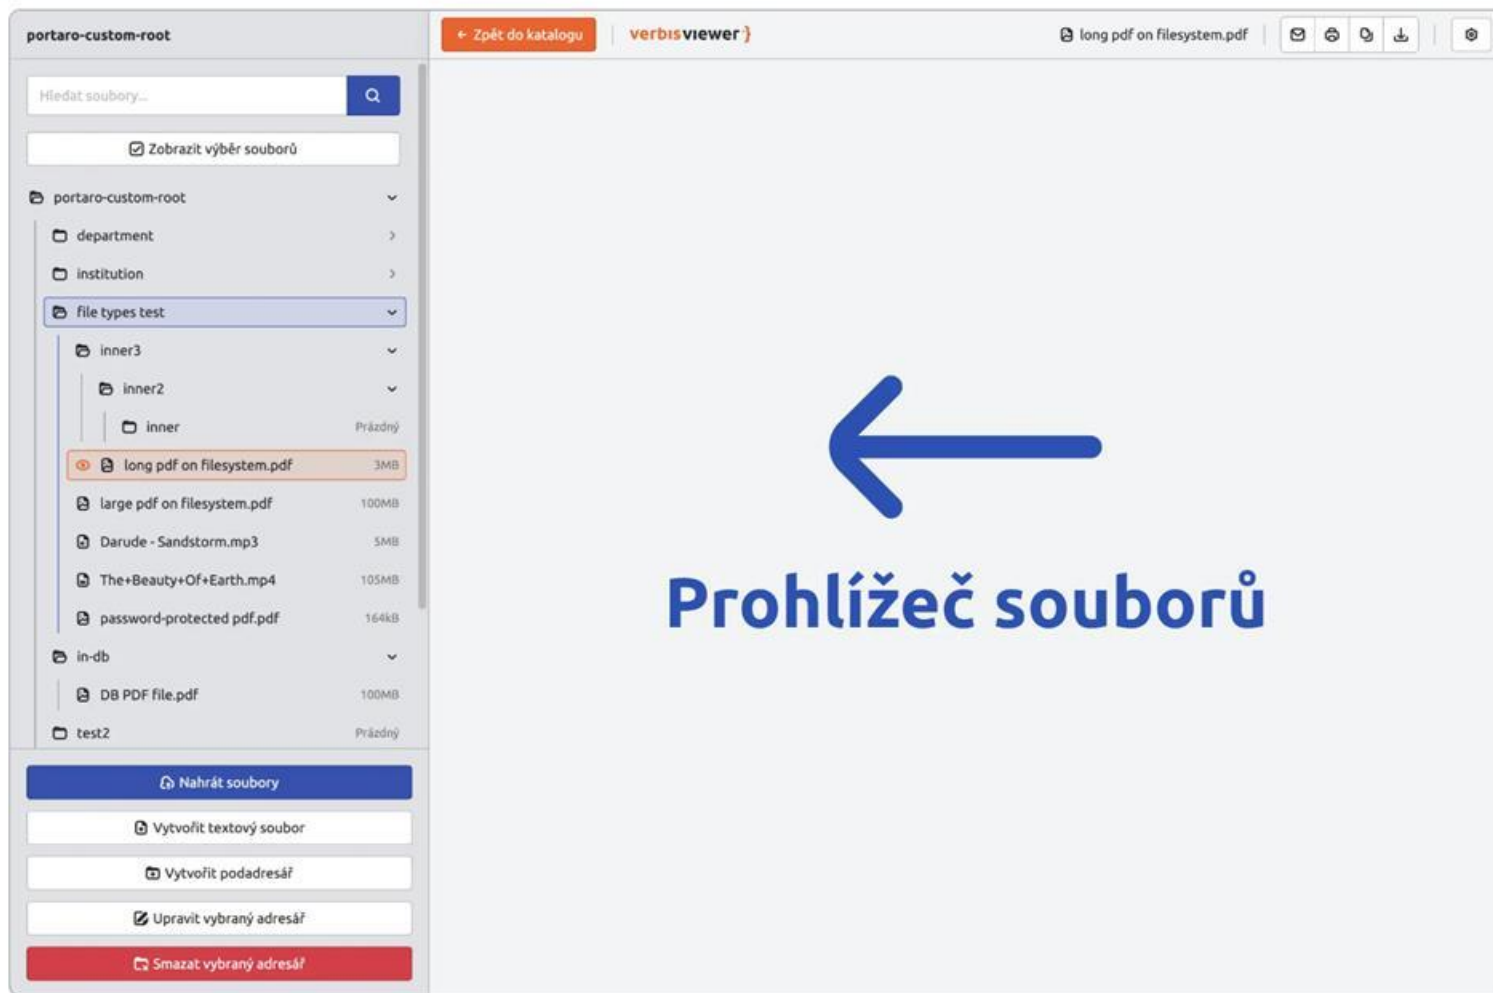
portaro-custom-root

← Zpět do katalogu

verbisviewer}

long pdf on filesystem.pdf

Hledat soubory...

Zobrazit výběr souborů

portaro-custom-root

department

institution

file types test

inner3

inner2

inner Prázdný

long pdf on filesystem.pdf 3MB

large pdf on filesystem.pdf 100MB

Darude - Sandstorm.mp3 5MB

The+Beauty+Of+Earth.mp4 105MB

password-protected pdf.pdf 164kB

in-db

DB PDF file.pdf 100MB

test2 Prázdný

Nahrát soubory

Vytvořit textový soubor

Vytvořit podadresář

Upravit vybraný adresář

Smazat vybraný adresář

Prohlížeč souborů